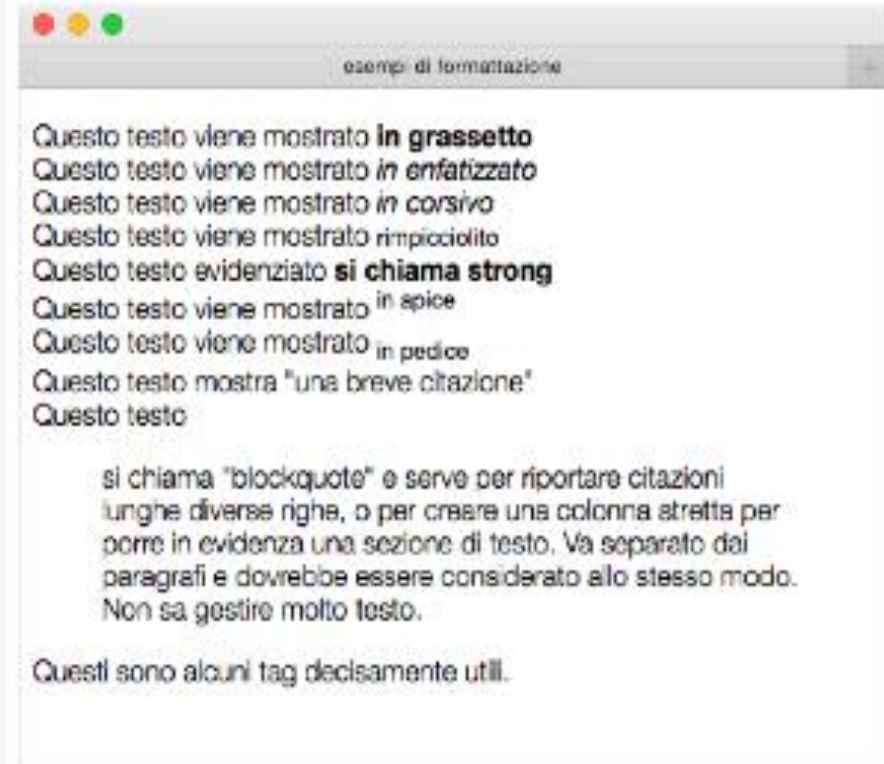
esempi di formattazione

Questo testo viene mostrato **in grassetto**
Questo testo viene mostrato *in enfatizzato*
Questo testo viene mostrato *in corsivo*
Questo testo viene mostrato rimpicciolito
Questo testo evidenziato **si chiama strong**
Questo testo viene mostrato $^{\text{in apice}}$
Questo testo viene mostrato $_{\text{in pedice}}$
Questo testo mostra "una breve citazione"
Questo testo

si chiama "blockquote" e serve per riportare citazioni lunghe diverse righe, o per creare una colonna stretta per porre in evidenza una sezione di testo. Va separato dai paragrafi e dovrebbe essere considerato allo stesso modo. Non sa gestire molto testo.

Questi sono alcuni tag decisamente utili.